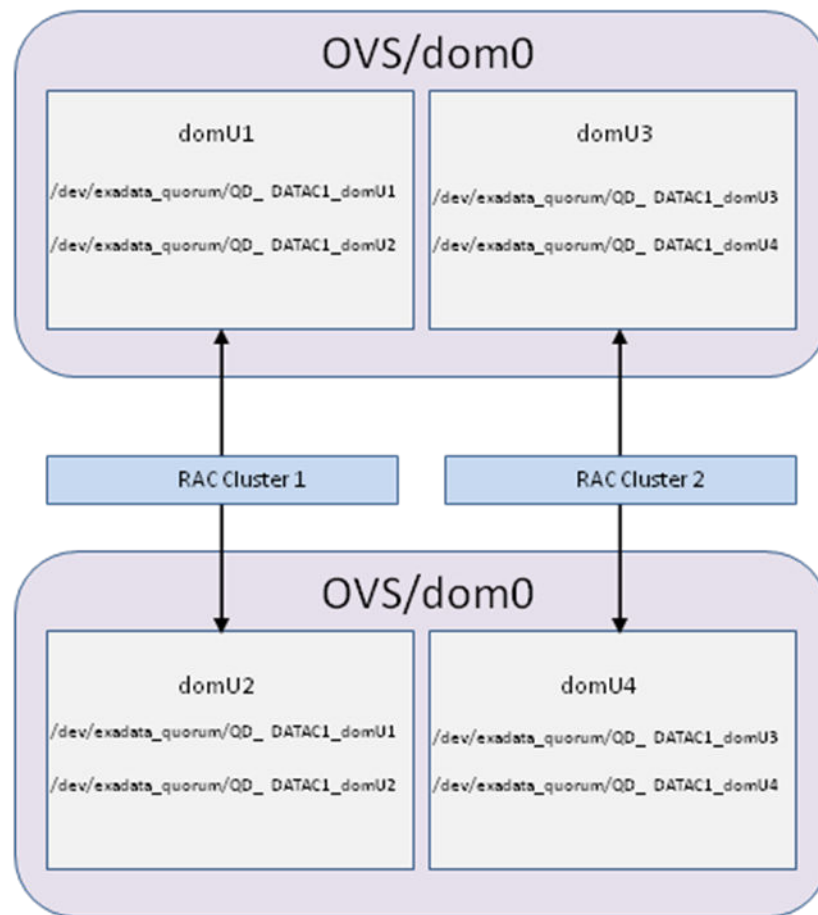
OVS/dom0

domU1

/dev/exadata_quorum/QD_ DATAC1_domU1

/dev/exadata_quorum/QD_ DATAC1_domU2

domU3

/dev/exadata_quorum/QD_ DATAC1_domU3

/dev/exadata_quorum/QD_ DATAC1_domU4

RAC Cluster 1

RAC Cluster 2

OVS/dom0

domU2

/dev/exadata_quorum/QD_ DATAC1_domU1

/dev/exadata_quorum/QD_ DATAC1_domU2

domU4

/dev/exadata_quorum/QD_ DATAC1_domU3

/dev/exadata_quorum/QD_ DATAC1_domU4